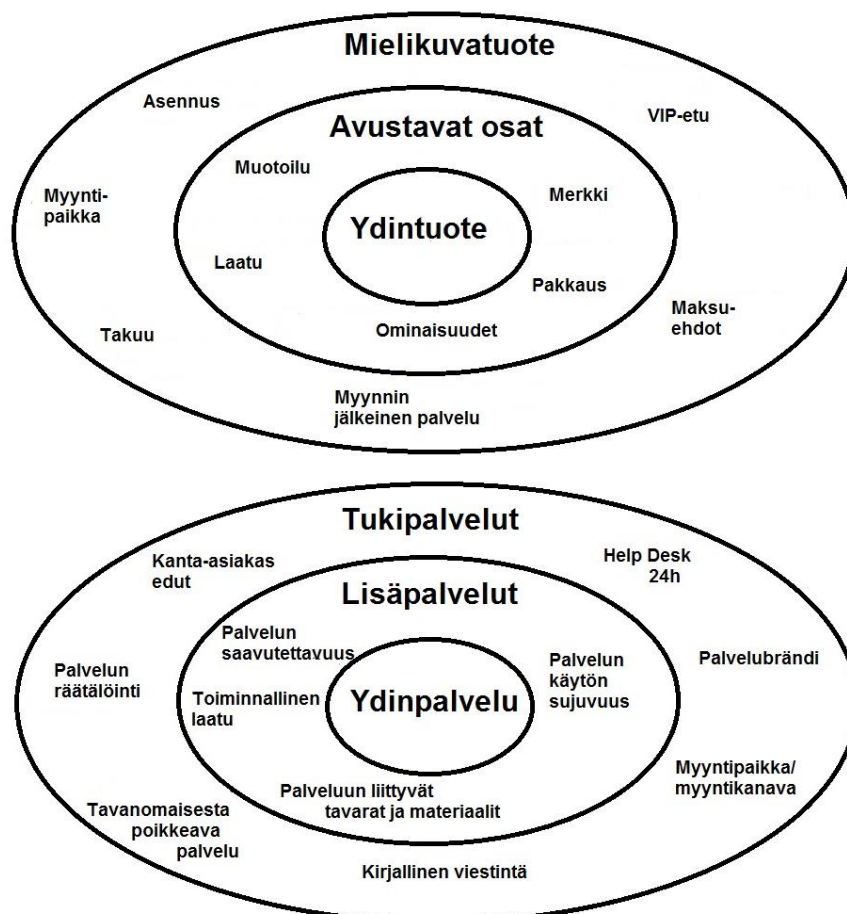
Mielikuvatuote

Asennus

VIP-etu

Avustavat osat

Muotoilu

Merkki

Myyntipaikka

Ydintuote

Laatu

Pakkaus

Maksuehdot

Takuu

Ominaisuudet

Myynnin jälkeinen palvelu

Tukipalvelut

Kanta-asiakas edut

Help Desk 24h

Lisäpalvelut

Palvelun saavutettavuus

Palvelun räätälöinti

Palvelun käytön sujuvuus

Palvelubrändi

Toiminnallinen laatu

Ydinpalvelu

Myyntipaikka/ myyntikanava

Palveluun liittyvät tavarat ja materiaalit

Tavanomaisesta poikkeava palvelu

Kirjallinen viestintä